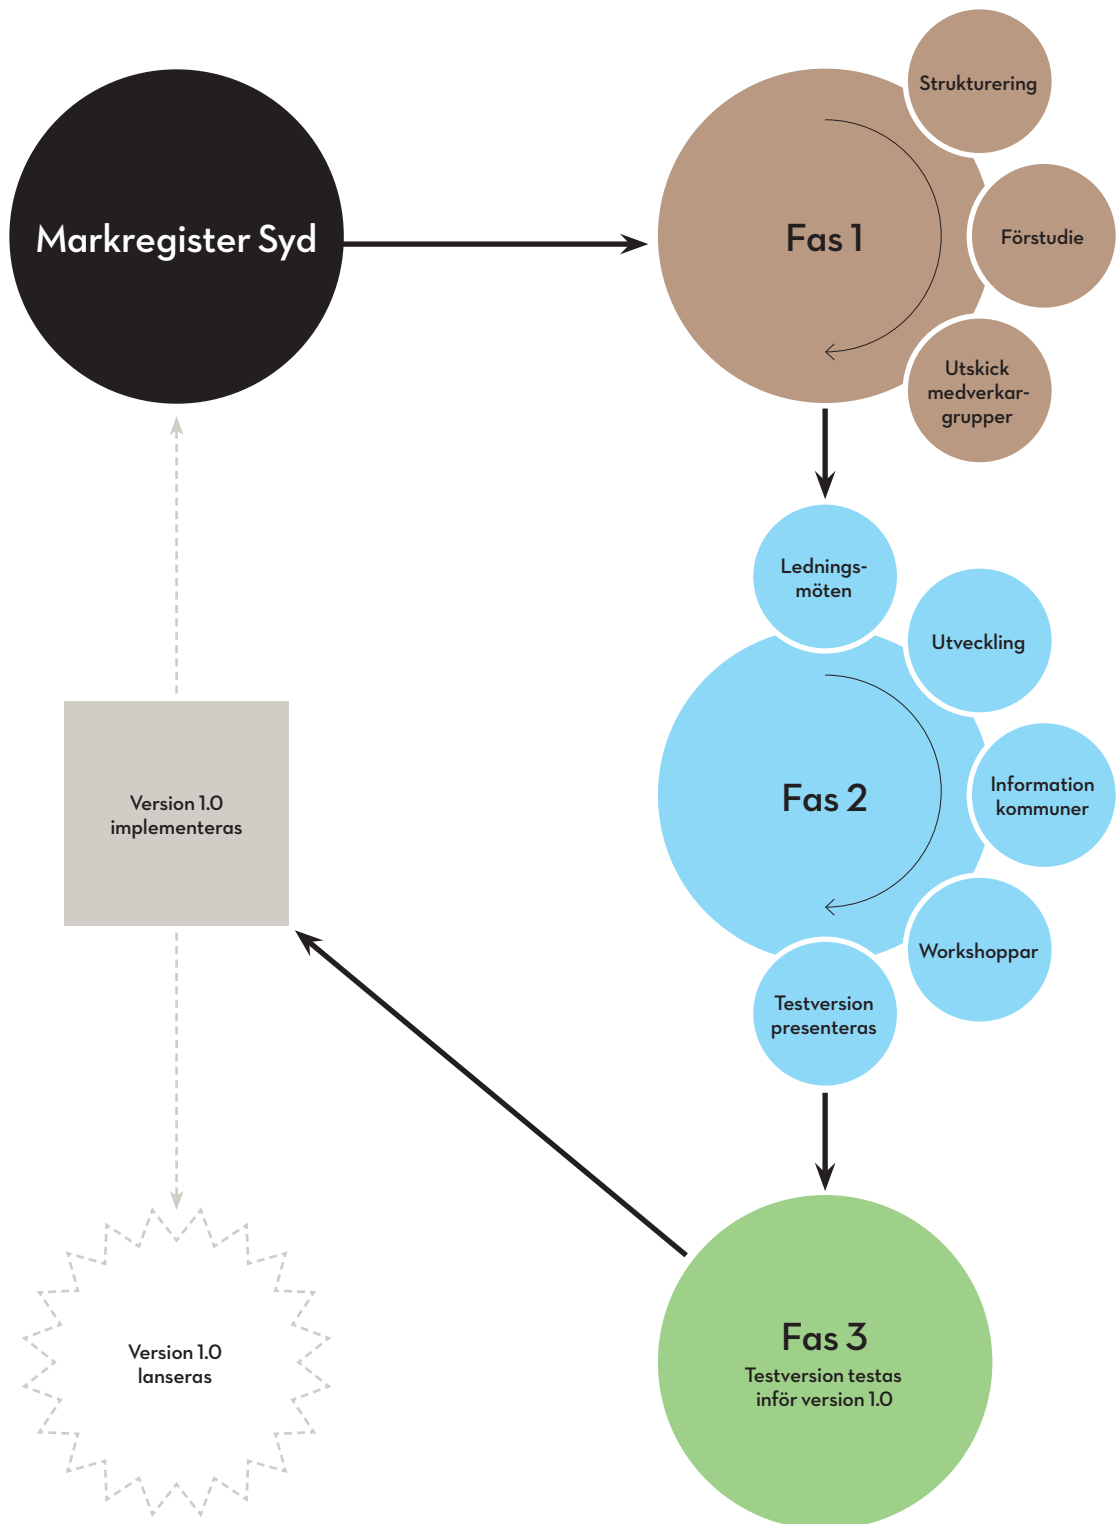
Markregister Syd

Fas 1

Strukturering

Förstudie

Utskick medverkargrupper

Ledningsmöten

Utveckling

Fas 2

Information kommuner

Workshoppar

Testversion presenteras

Version 1.0 implementeras

Version 1.0 lanseras

Fas 3
Testversion testas inför version 1.0